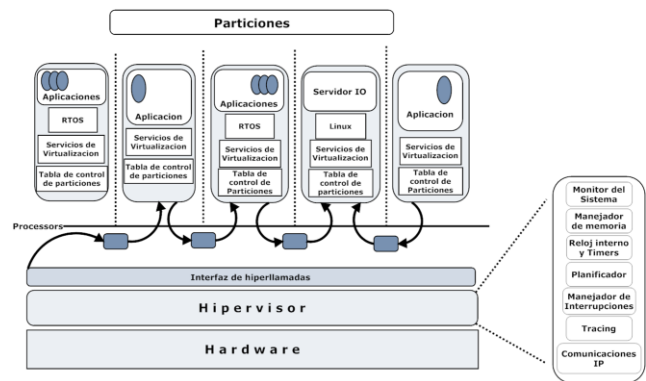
Particiones

Aplicaciones
RTOS
Servicios de Virtualizacion
Tabla de control de particiones

Aplicacion
Servicios de Virtualizacion
Tabla de control de particiones

Aplicaciones
RTOS
Servicios de Virtualizacion
Tabla de control de Particiones

Servidor IO
Linux
Servicios de Virtualizacion
Tabla de control de particiones

Aplicacion
Servicios de Virtualizacion
Tabla de control de Particiones

Processors

Interfaz de hiperllamadas

Hipervisor

Hardware

Monitor del Sistema
Manejador de memoria
Reloj interno y Timers
Planificador
Manejador de Interrupciones
Tracing
Comunicaciones IP